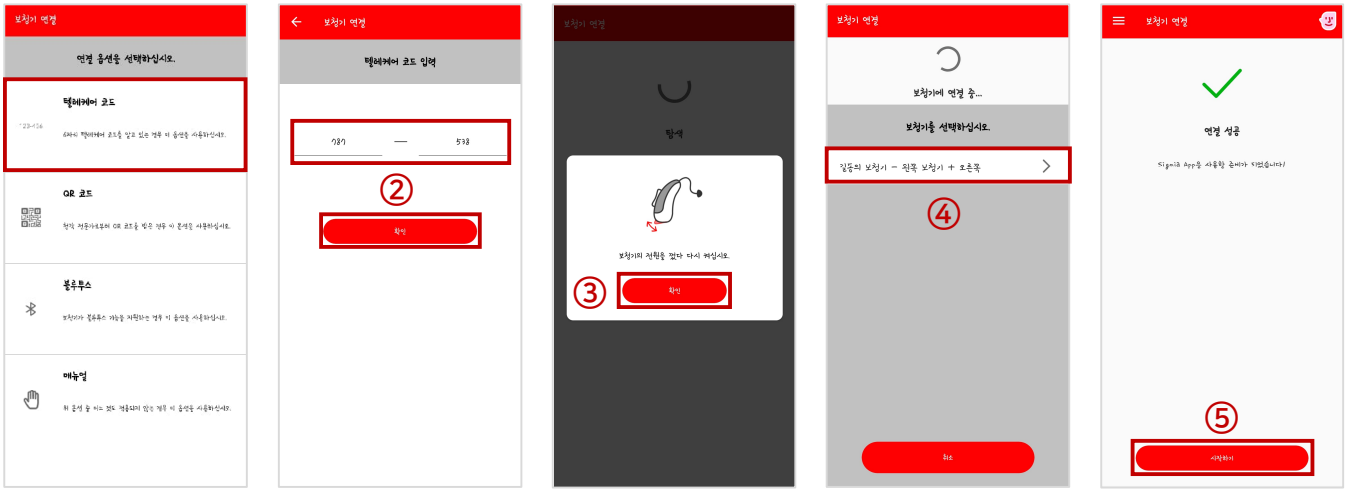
보청기 연결

연결 옵션을 선택하십시오.

텔레케어 코드

123-456

6자리 텔레케어 코드를 알고 있는 경우 이 옵션을 사용하십시오.

QR 코드

청각 전문가로부터 QR 코드를 받은 경우 이 옵션을 사용하십시오.

블루투스

보청기가 블루투스 기능을 지원하는 경우 이 옵션을 사용하십시오.

매뉴얼

위 옵션 중 어느 것도 적용되지 않는 경우 이 옵션을 사용하십시오.

보청기 연결

텔레케어 코드 입력

787 — 538

②

확인

보청기 연결

탐색

보청기의 전원을 껐다 다시 켜십시오.

③

확인

보청기 연결

보청기에 연결 중...

보청기를 선택하십시오.

길동의 보청기 - 왼쪽 보청기 + 오른쪽

④

취소

보청기 연결

연결 성공

Signia App을 사용할 준비가 되었습니다!

⑤

시작하기